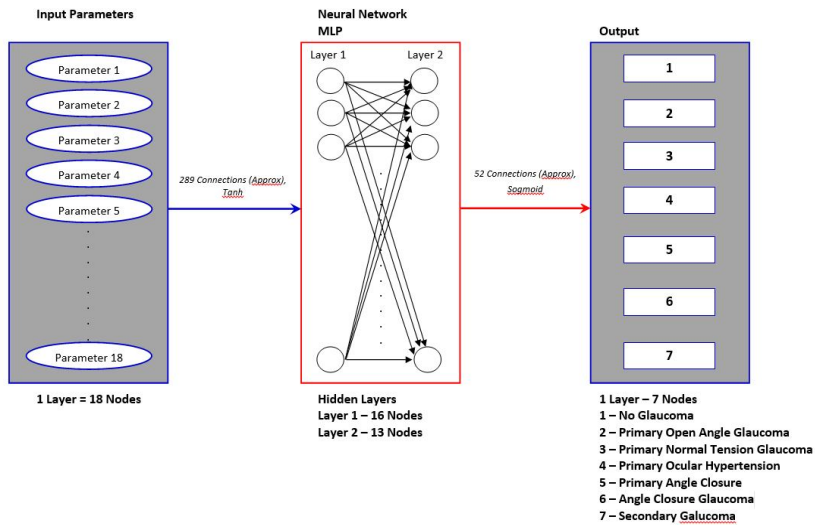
Input Parameters

Parameter 1
Parameter 2
Parameter 3
Parameter 4
Parameter 5
.
.
.
Parameter 18

1 Layer = 18 Nodes

289 Connections (Approx), Tanh

Neural Network
MLP

Layer 1
Layer 2

Hidden Layers
Layer 1 – 16 Nodes
Layer 2 – 13 Nodes

52 Connections (Approx), Sogmoid

Output

1
2
3
4
5
6
7

1 Layer – 7 Nodes
1 – No Glaucoma
2 – Primary Open Angle Glaucoma
3 – Primary Normal Tension Glaucoma
4 – Primary Ocular Hypertension
5 – Primary Angle Closure
6 – Angle Closure Glaucoma
7 – Secondary Galucoma